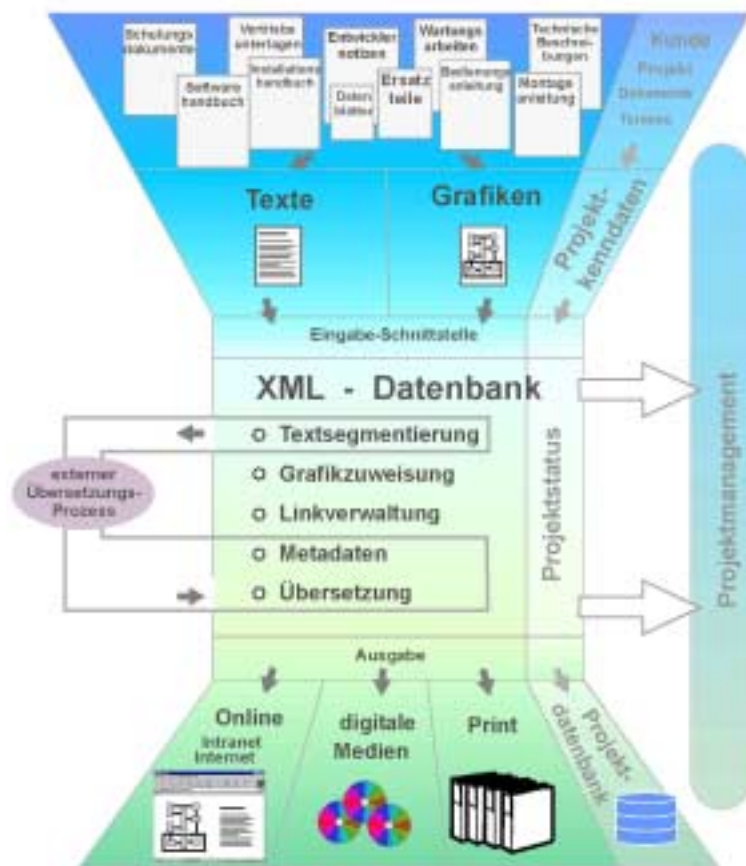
Schulungsdokumente

Vertriebsunterlagen

Software handbuch

Installationshandbuch

Entwicklernotizen

Datenblätter

Ersatzteile

Wartungsarbeiten

Bedienungsanleitung

Technische Beschreibungen

Montageanleitung

Kunde

Projekt

Dokumente

Termine

Texte

Grafiken

Projektkenndaten

Eingabe-Schnittstelle

XML - Datenbank

o Textsegmentierung

o Grafikzuweisung

o Linkverwaltung

o Metadaten

o Übersetzung

externer Übersetzungs-Prozess

Projektstatus

Projektmanagement

Ausgabe

Online

Intranet

Internet

digitale Medien

Print

Projektdatenbank